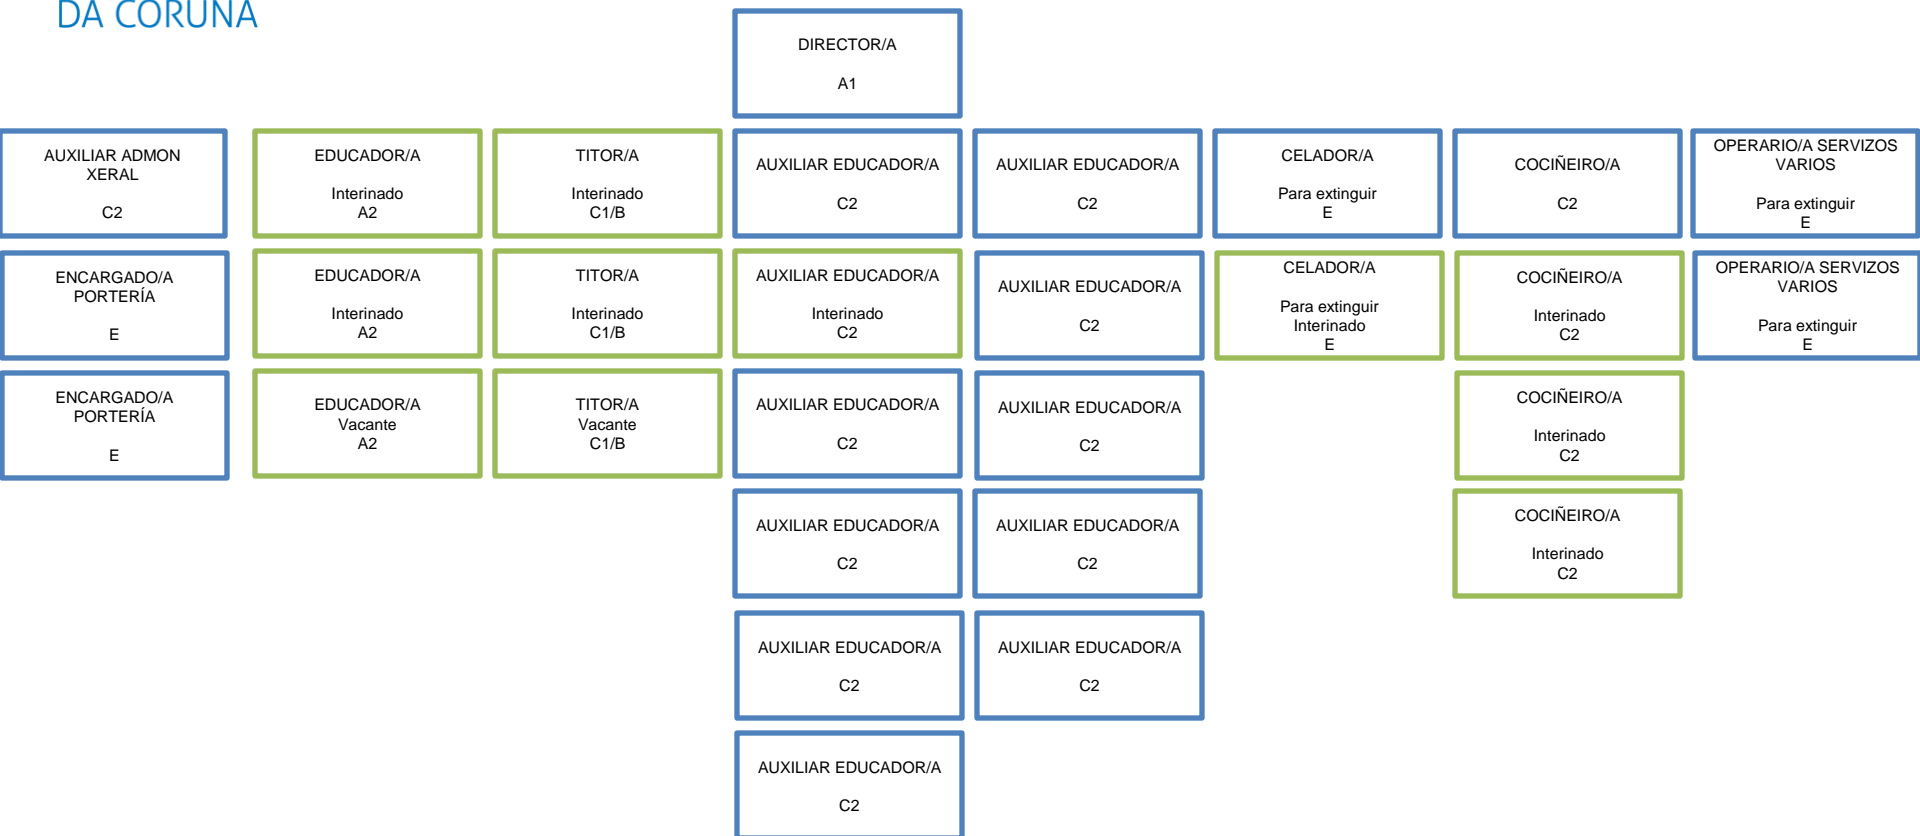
DA CORUÑA

DIRECTOR/A

A1

AUXILIAR ADMON XERAL

C2

ENCARGADO/A PORTERÍA

E

ENCARGADO/A PORTERÍA

E

EDUCADOR/A

Interinado
A2

EDUCADOR/A

Interinado
A2

EDUCADOR/A
Vacante
A2

TITOR/A

Interinado
C1/B

TITOR/A

Interinado
C1/B

TITOR/A
Vacante
C1/B

AUXILIAR EDUCADOR/A

C2

AUXILIAR EDUCADOR/A

Interinado
C2

AUXILIAR EDUCADOR/A

C2

AUXILIAR EDUCADOR/A

C2

AUXILIAR EDUCADOR/A

C2

AUXILIAR EDUCADOR/A

C2

AUXILIAR EDUCADOR/A

C2

AUXILIAR EDUCADOR/A

C2

AUXILIAR EDUCADOR/A

C2

AUXILIAR EDUCADOR/A

C2

AUXILIAR EDUCADOR/A

C2

CELADOR/A

Para extinguir
E

CELADOR/A

Para extinguir
Interinado
E

COCIÑEIRO/A

C2

COCIÑEIRO/A

Interinado
C2

COCIÑEIRO/A

Interinado
C2

COCIÑEIRO/A

Interinado
C2

OPERARIO/A SERVIZOS VARIOS

Para extinguir
E

OPERARIO/A SERVIZOS VARIOS

Para extinguir
E